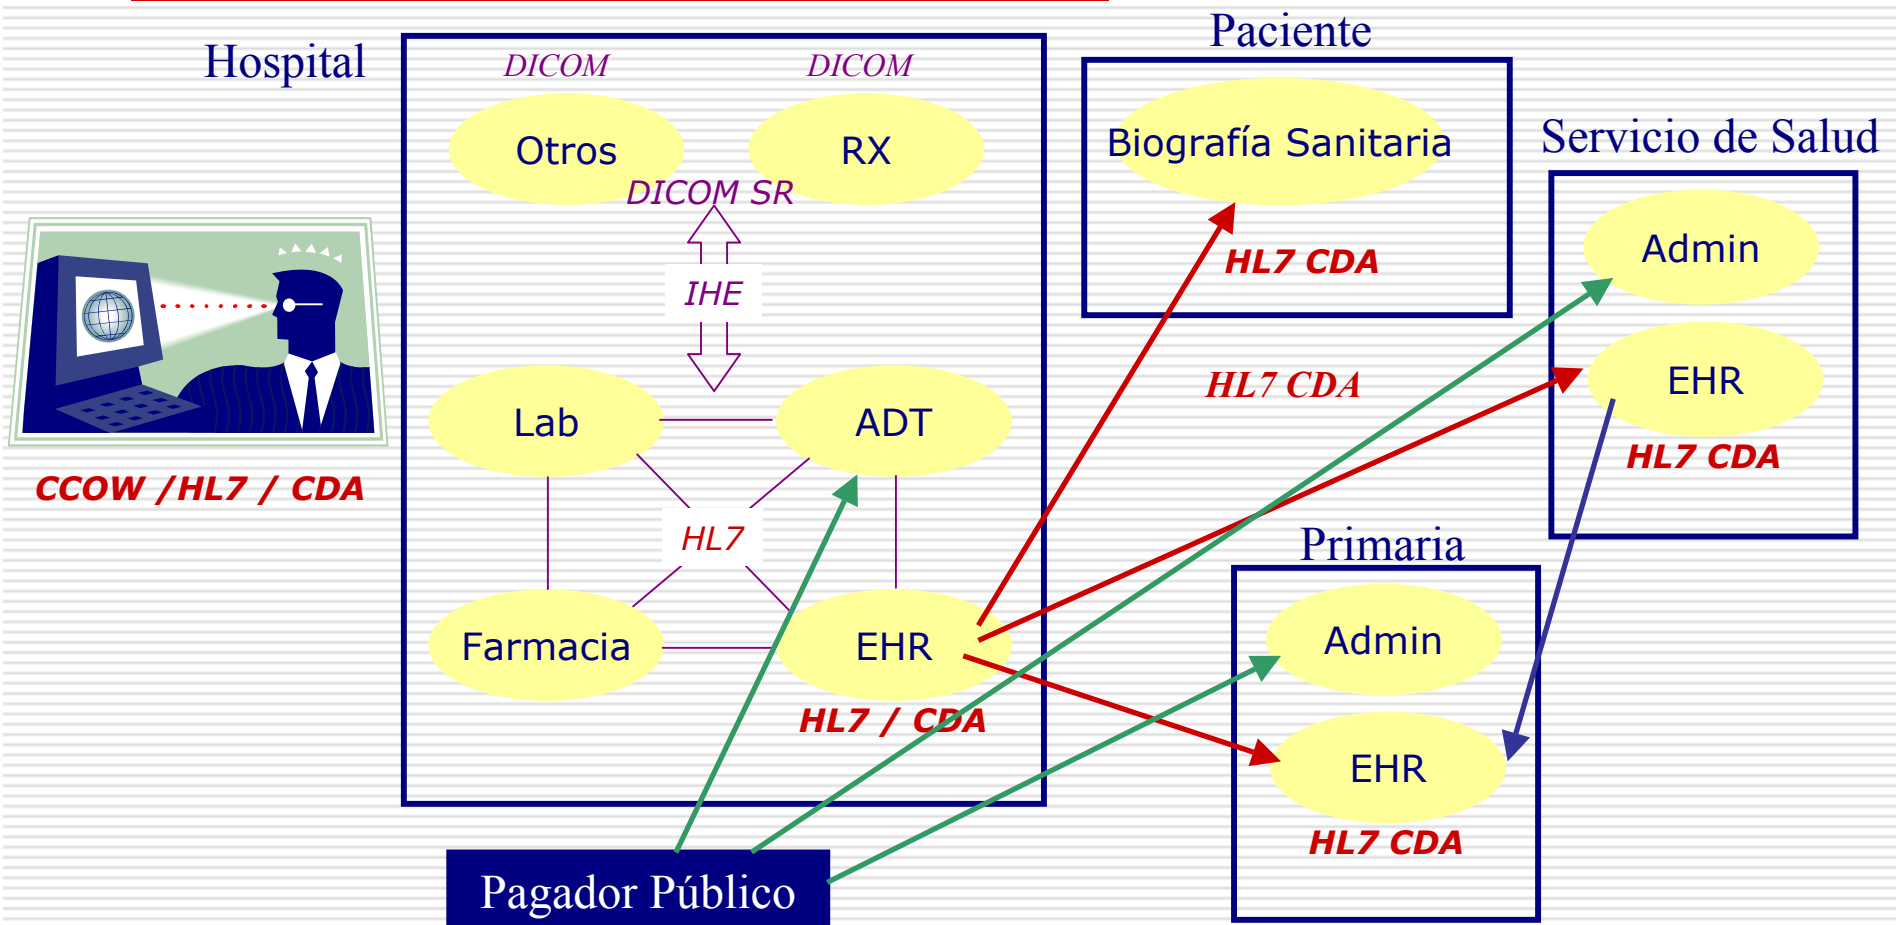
Hospital

CCOW /HL7 / CDA

DICOM
DICOM
Otros
RX
DICOM SR
IHE
Lab
ADT
HL7
Farmacia
EHR
HL7 / CDA

Paciente
Biografía Sanitaria
HL7 CDA

HL7 CDA

Servicio de Salud
Admin
EHR
HL7 CDA

Primaria
Admin
EHR
HL7 CDA

Pagador Público